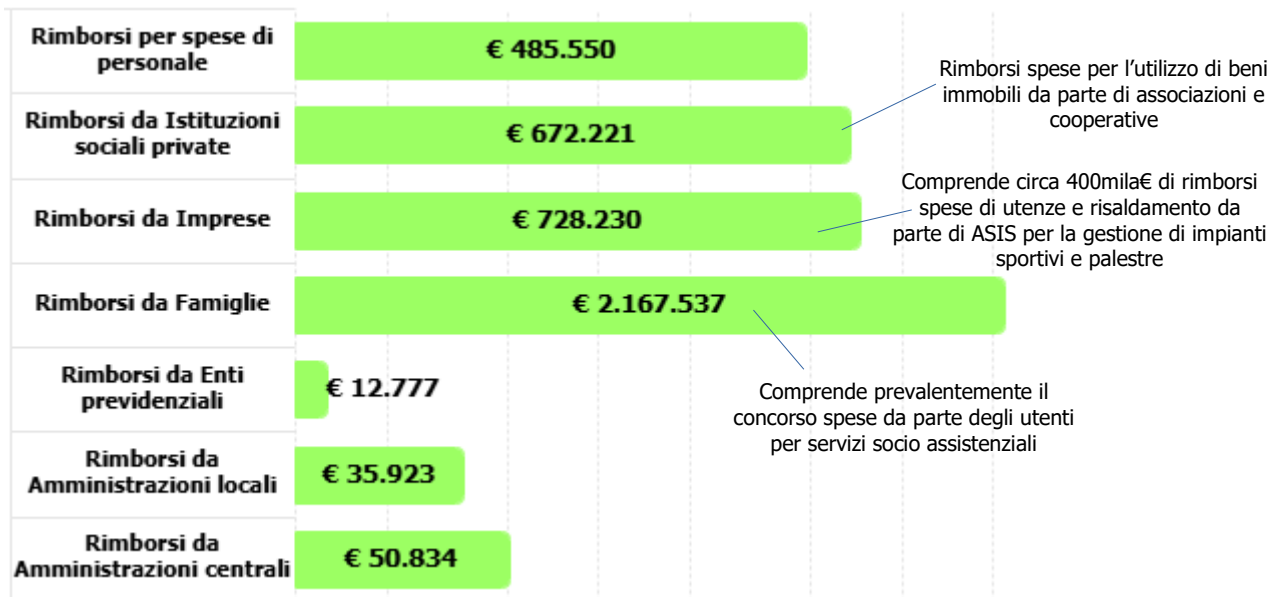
Rimborsi per spese di personale

€ 485.550

Rimborsi da Istituzioni sociali private

€ 672.221

Rimborsi da Imprese

€ 728.230

Rimborsi da Famiglie

€ 2.167.537

Rimborsi da Enti previdenziali

€ 12.777

Rimborsi da Amministrazioni locali

€ 35.923

Rimborsi da Amministrazioni centrali

€ 50.834

Rimborsi spese per l'utilizzo di beni immobili da parte di associazioni e cooperative

Comprende circa 400mila€ di rimborsi spese di utenze e risaldamento da parte di ASIS per la gestione di impianti sportivi e palestre

Comprende prevalentemente il concorso spese da parte degli utenti per servizi socio assistenziali